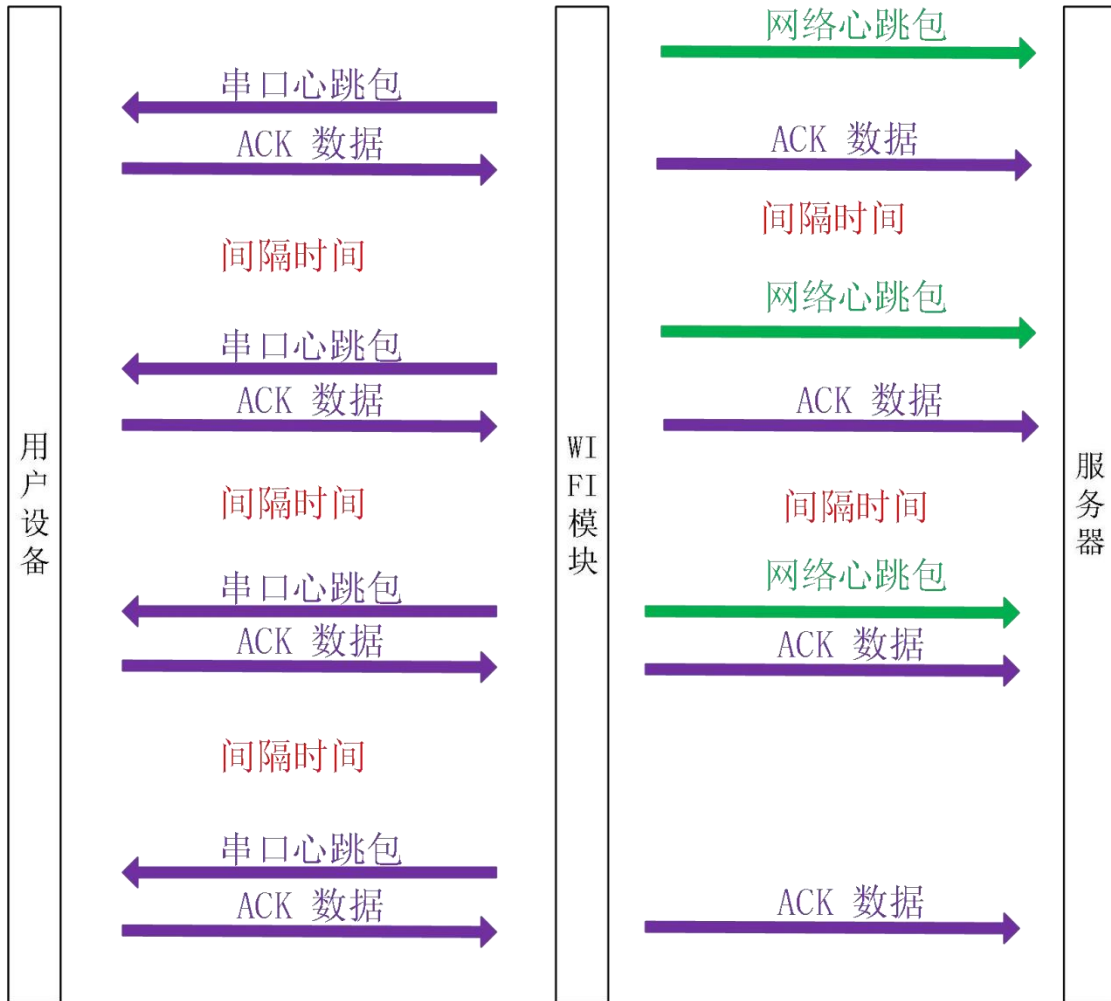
用户设备

WIFI模块

服务器

串口心跳包
ACK 数据

间隔时间

串口心跳包
ACK 数据

间隔时间

串口心跳包
ACK 数据

间隔时间

串口心跳包
ACK 数据

网络心跳包
ACK 数据

间隔时间

网络心跳包
ACK 数据

间隔时间

网络心跳包
ACK 数据

ACK 数据